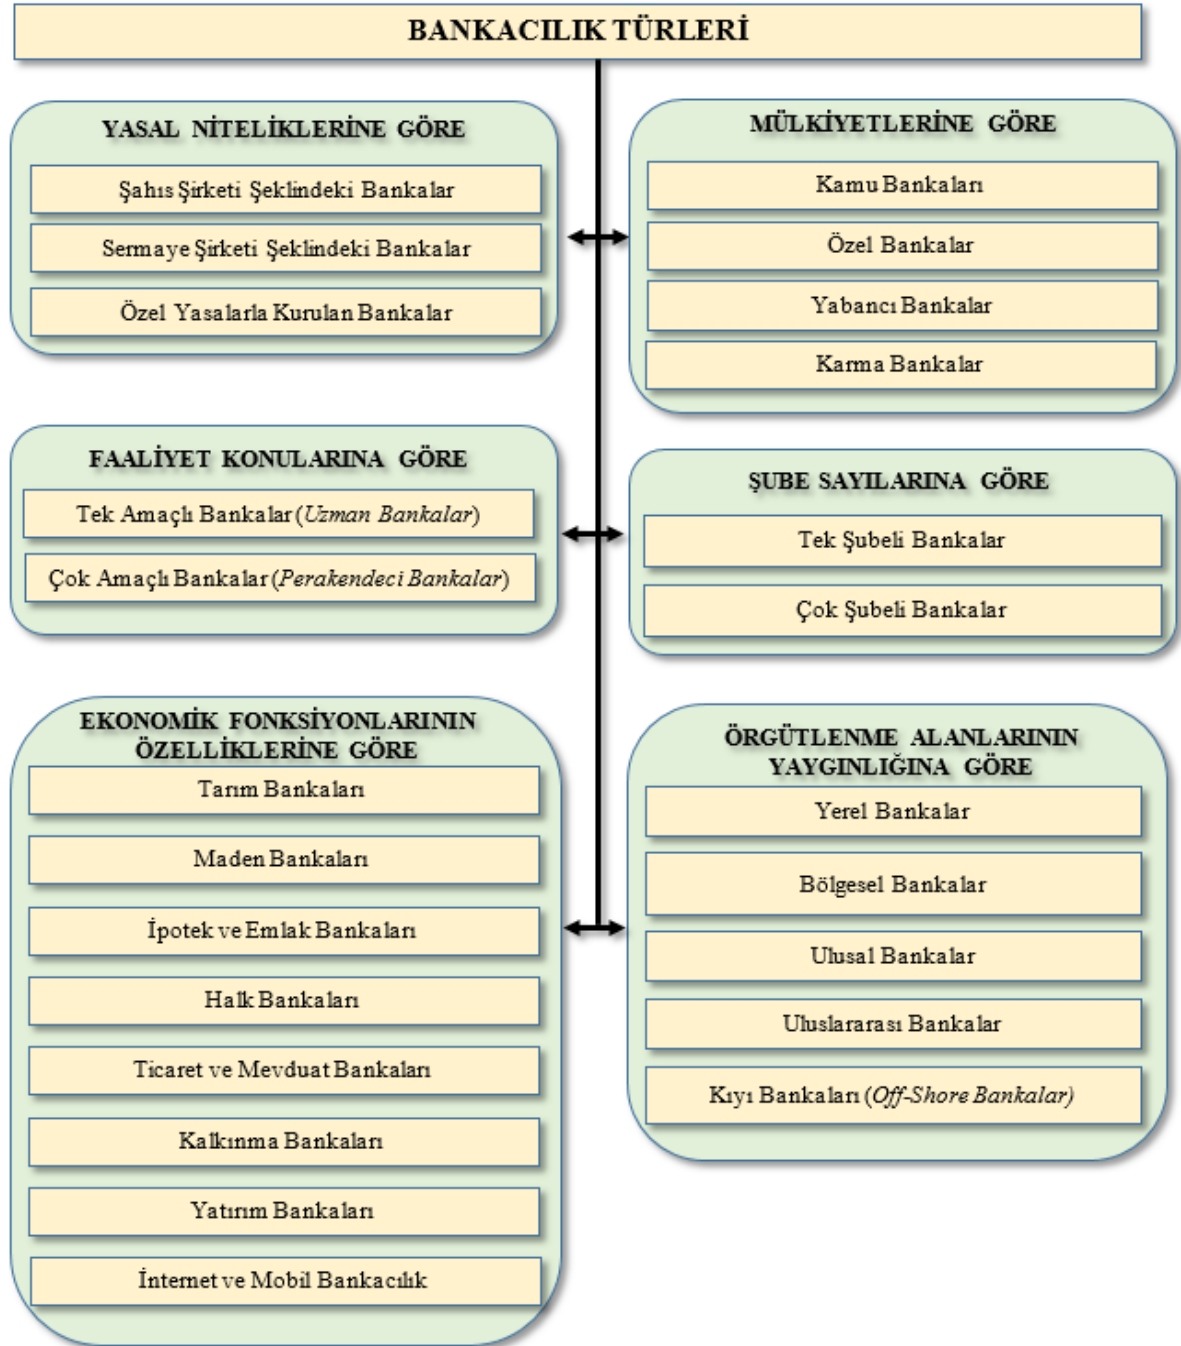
BANKACILIK TÜRLERİ

YASAL NİTELİKLERİNE GÖRE

Şahıs Şirketi Şeklindeki Bankalar

Sermaye Şirketi Şeklindeki Bankalar

Özel Yasalarla Kurulan Bankalar

MÜLKİYETLERİNE GÖRE

Kamu Bankaları

Özel Bankalar

Yabancı Bankalar

Karma Bankalar

FAALİYET KONULARINA GÖRE

Tek Amaçlı Bankalar (*Uzman Bankalar*)

Çok Amaçlı Bankalar (*Perakendeci Bankalar*)

ŞUBE SAYILARINA GÖRE

Tek Şubeli Bankalar

Çok Şubeli Bankalar

EKONOMİK FONKSİYONLARININ ÖZELLİKLERİNE GÖRE

Tarım Bankaları

Maden Bankaları

İpotek ve Emlak Bankaları

Halk Bankaları

Ticaret ve Mevduat Bankaları

Kalkınma Bankaları

Yatırım Bankaları

İnternet ve Mobil Bankacılık

ÖRGÜTLENME ALANLARININ YAYGINLIĞINA GÖRE

Yerel Bankalar

Bölgesel Bankalar

Ulusal Bankalar

Uluslararası Bankalar

Kıyı Bankaları (*Off-Shore Bankalar*)